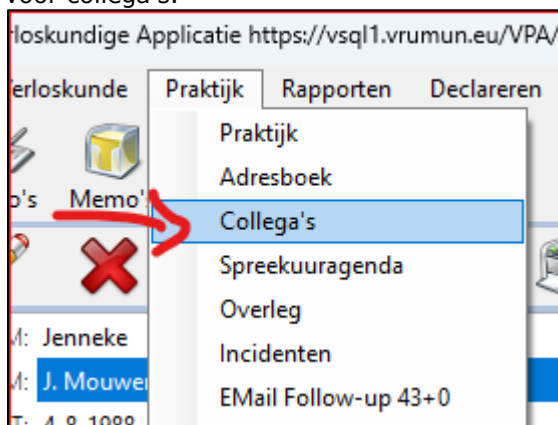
voor collega's:

rloskundige Applicatie https://vsql1.vrumun.eu/VPA/

erloskunde Praktijk Rapporten Declareren

p's Memo'

Praktijk
Adresboek
Collega's
Spreekuuragenda
Overleg
Incidenten
EMail Follow-up 43+0

M: Jenneke
M: J. Mouwe
T: 4-8-1988